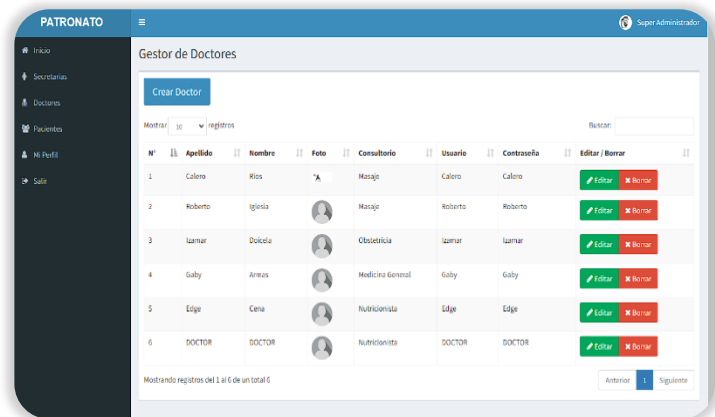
PATRONATO

Super Administrador

Inicio
Secretarias
Doctores
Pacientes
Mi Perfil
Salir

Gestor de Doctores

Crear Doctor

Mostrar 10 registros

Buscar:

| N° | Apellido | Nombre | Foto | Consultorio | Usuario | Contraseña | Editar / Borrar |
|---|---|---|---|---|---|---|---|
| 1 | Calero | Rios | | Masaje | Calero | Calero | Editar Borrar |
| 2 | Roberto | Iglesia | | Masaje | Roberto | Roberto | Editar Borrar |
| 3 | Izamar | Dolcela | | Obstetricia | Izamar | Izamar | Editar Borrar |
| 4 | Gaby | Armas | | Medicina General | Gaby | Gaby | Editar Borrar |
| 5 | Edge | Cena | | Nutricionista | Edge | Edge | Editar Borrar |
| 6 | DOCTOR | DOCTOR | | Nutricionista | DOCTOR | DOCTOR | Editar Borrar |

Mostrando registros del 1 al 6 de un total 6

Anterior 1 Siguiente